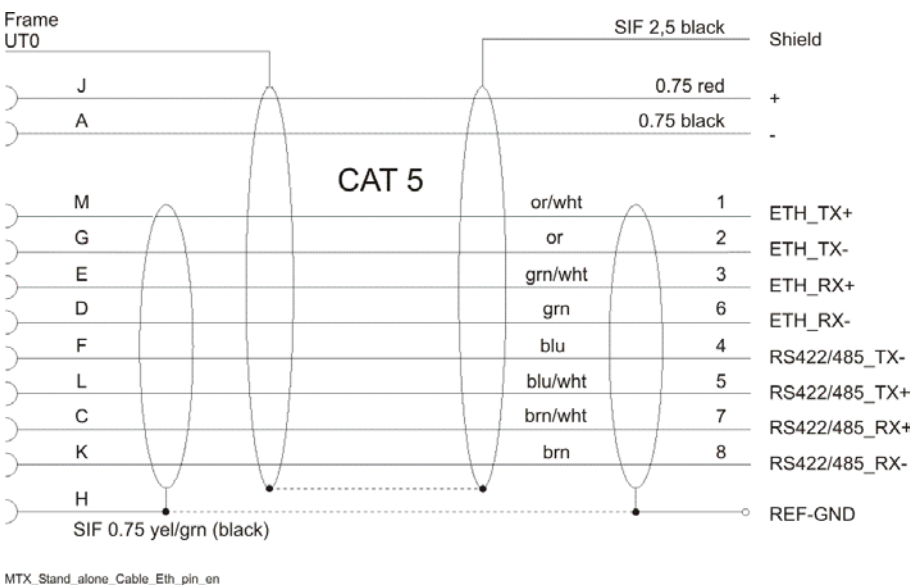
Frame
UT0

SIF 2,5 black
Shield

J
0.75 red
+

A
0.75 black
-

CAT 5

M
or/wht
1
ETH_TX+

G
or
2
ETH_TX-

E
grn/wht
3
ETH_RX+

D
grn
6
ETH_RX-

F
blu
4
RS422/485_TX-

L
blu/wht
5
RS422/485_TX+

C
brn/wht
7
RS422/485_RX+

K
brn
8
RS422/485_RX-

H
REF-GND

SIF 0.75 yel/grn (black)

MTX_Stand_alone_Cable_Eth_pin_en